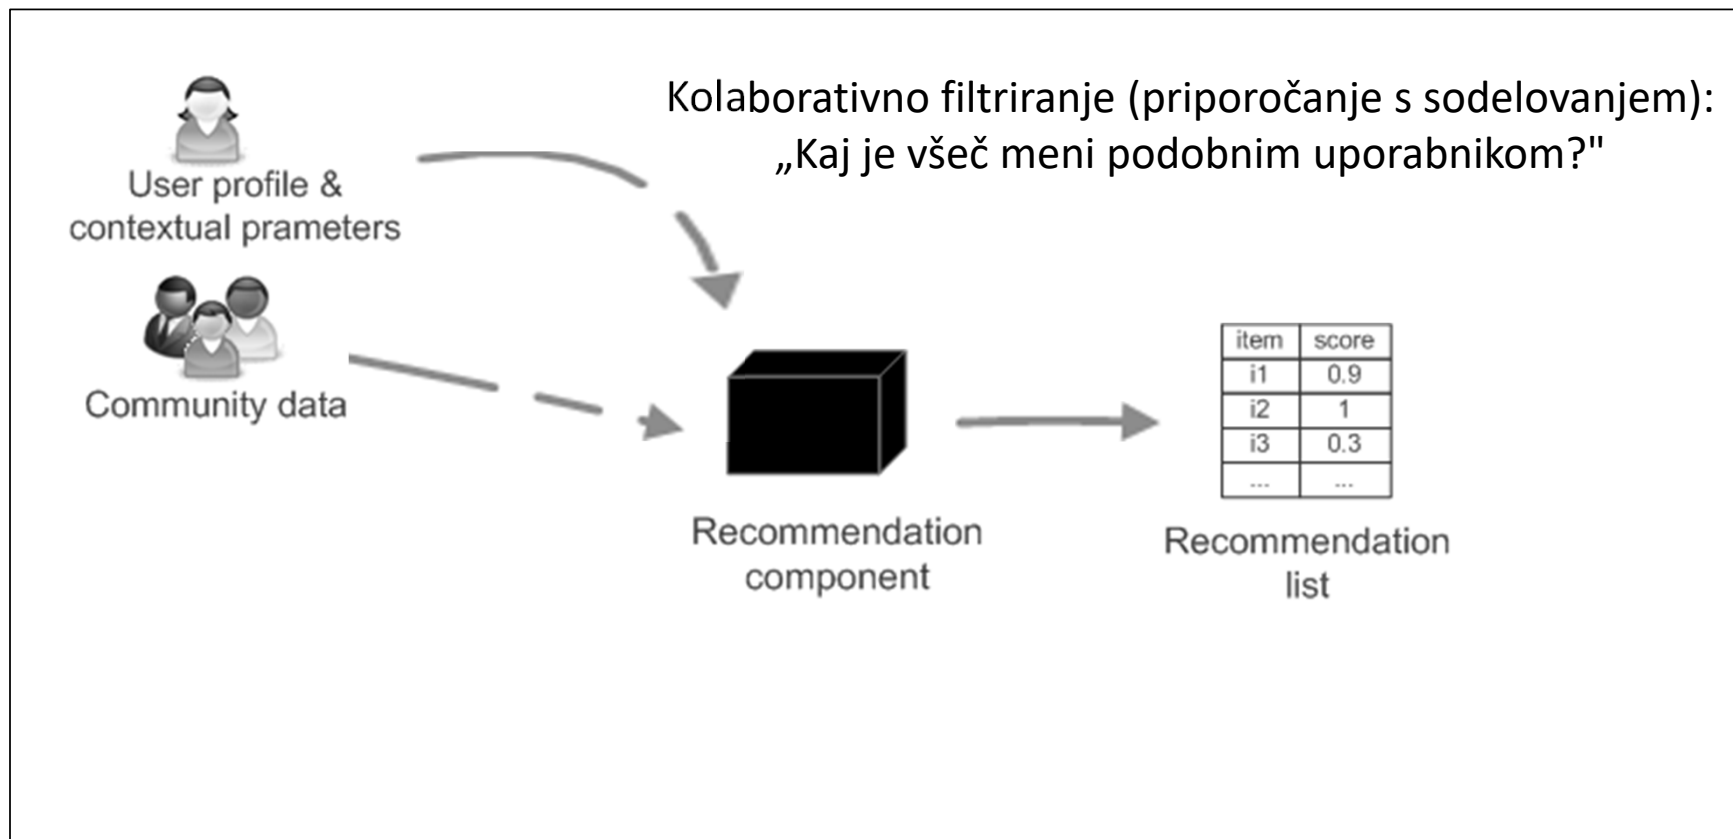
Kolaborativno filtriranje (priporočanje s sodelovanjem):
„Kaj je všeč meni podobnim uporabnikom?"

User profile & contextual prameters

Community data

Recommendation component

| item | score |
|---|---|
| i1 | 0.9 |
| i2 | 1 |
| i3 | 0.3 |
| ... | ... |

Recommendation list